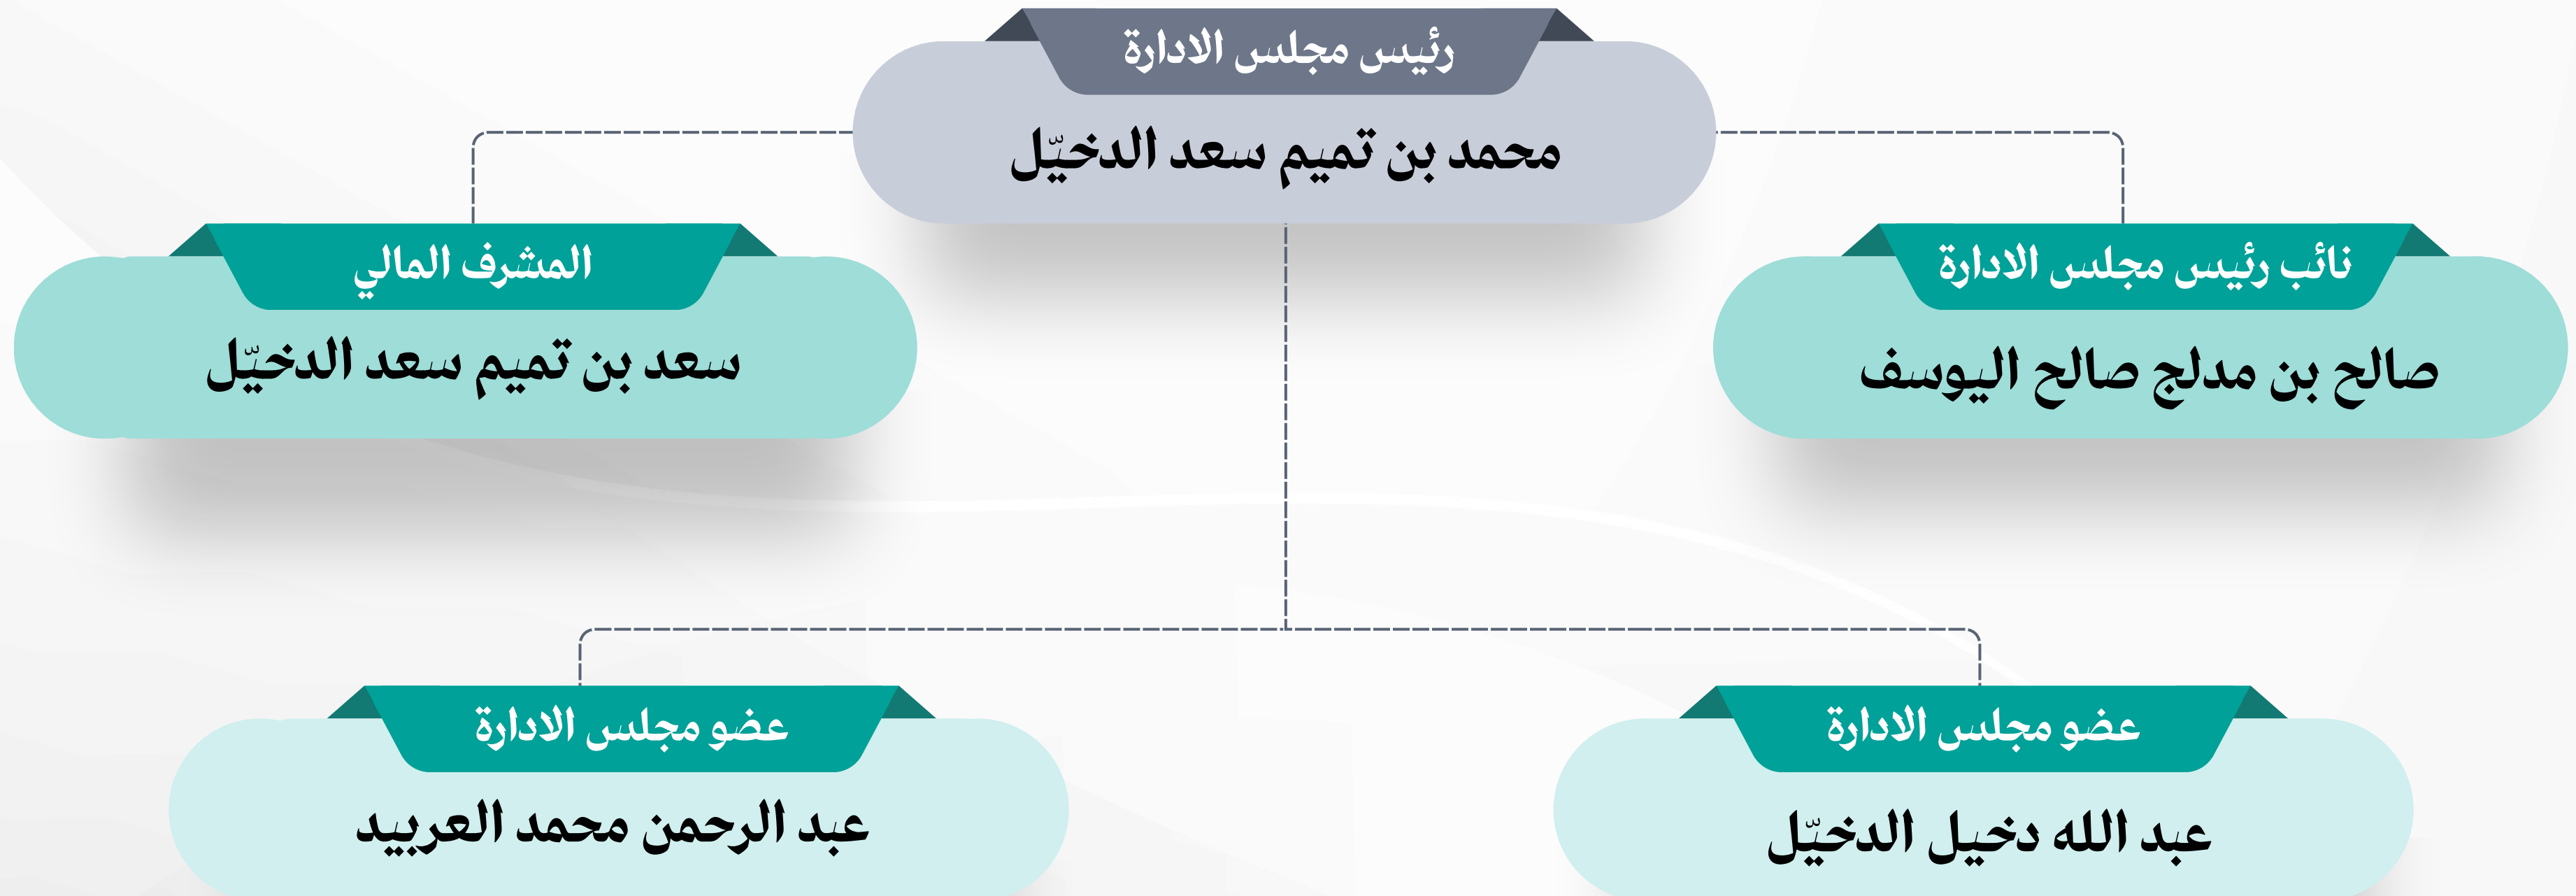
رئيس مجلس الادارة
محمد بن تميم سعد الدخيّل

نائب رئيس مجلس الادارة
صالح بن مدلج صالح اليوسف

المشرف المالي
سعد بن تميم سعد الدخيّل

عضو مجلس الادارة
عبد الله دخيل الدخيّل

عضو مجلس الادارة
عبد الرحمن محمد العربيد